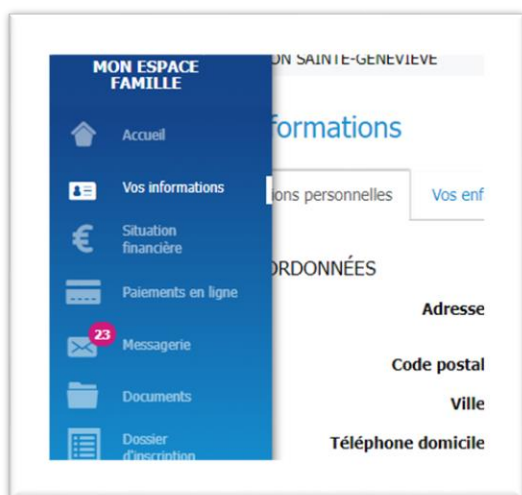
MON ESPACE FAMILLE

Accueil

Vos informations

Situation financière

Paiements en ligne

23

Messagerie

Documents

Dossier d'inscription

ON SAINTE-GENEVIEVE

formations

ions personnelles

Vos enf

ORDONNÉES

Adresse

Code postal

Ville

Téléphone domicile